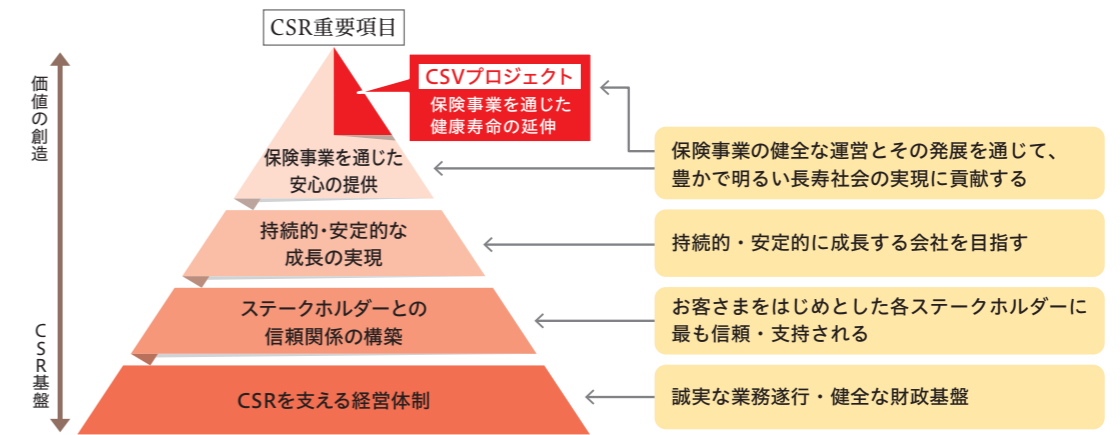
CSR重要項目

価値の創造

CSR基盤

CSVプロジェクト
保険事業を通じた
健康寿命の延伸

保険事業を通じた
安心の提供

持続的・安定的な
成長の実現

ステークホルダーとの
信頼関係の構築

CSRを支える経営体制

保険事業の健全な運営とその発展を通じて、
豊かで明るい長寿社会の実現に貢献する

持続的・安定的に成長する会社を目指す

お客さまをはじめとした各ステークホルダーに
最も信頼・支持される

誠実な業務遂行・健全な財政基盤